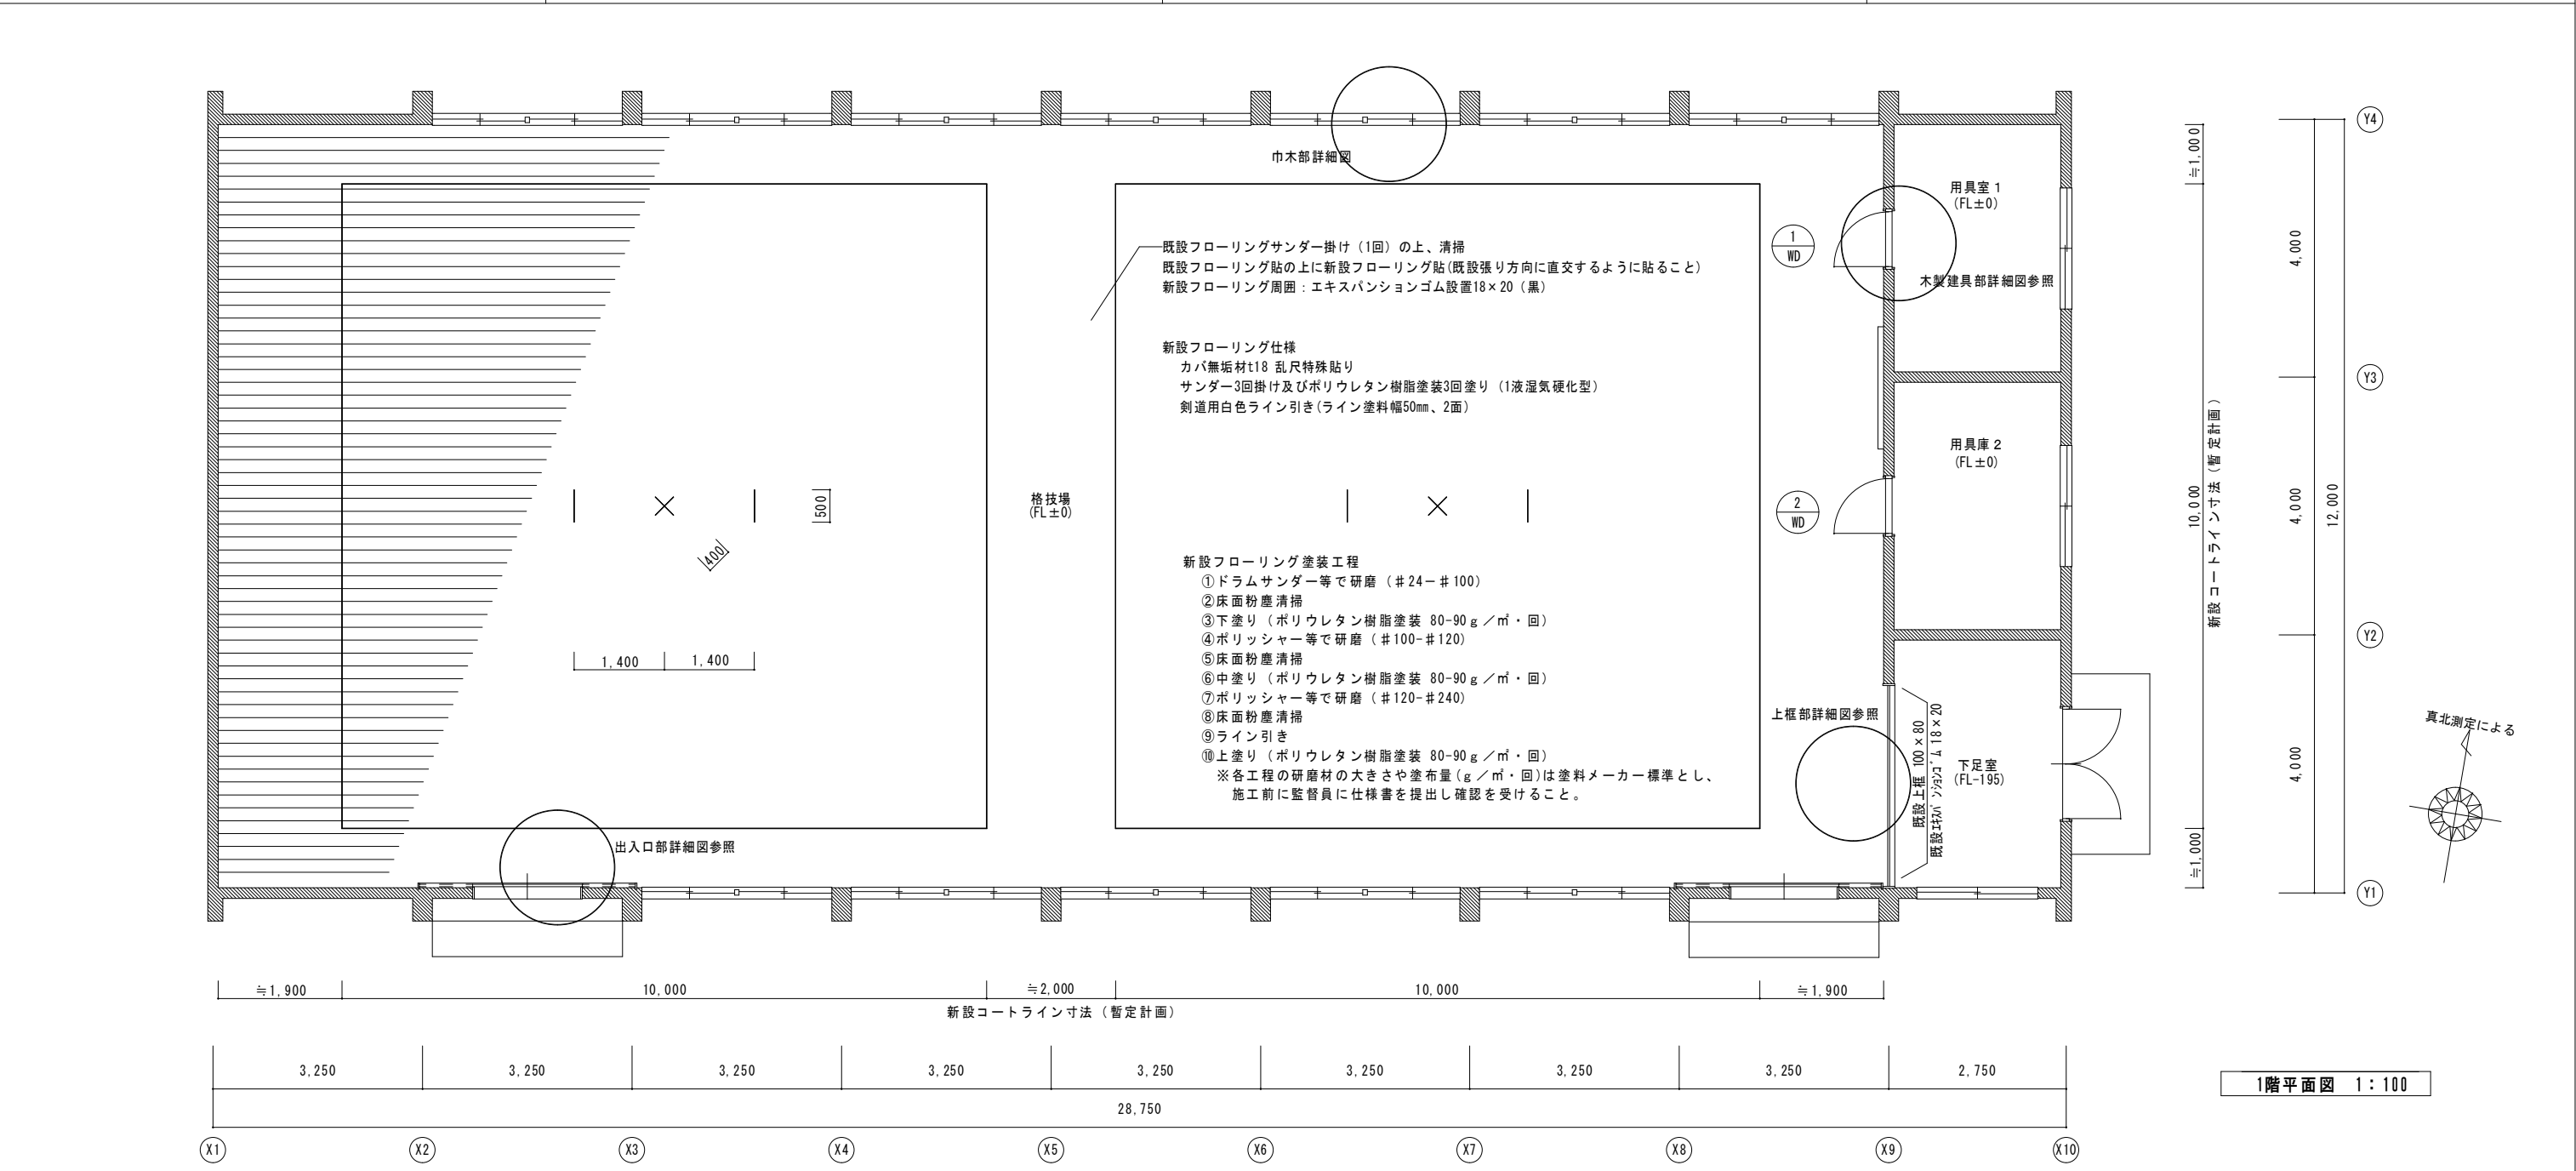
巾木部詳細図

既設フローリングサンダー掛け（1回）の上、清掃
既設フローリング貼の上に新設フローリング貼(既設張り方向に直交するように貼ること)
新設フローリング周囲：エキスパンションゴム設置18×20（黒）

新設フローリング仕様
カバ無垢材t18 乱尺特殊貼り
サンダー3回掛け及びポリウレタン樹脂塗装3回塗り（1液湿気硬化型）
剣道用白色ライン引き(ライン塗料幅50mm、2面)

格技場
(FL±0)

500
400
1,400 1,400

新設フローリング塗装工程
①ドラムサンダー等で研磨（＃24－＃100）
②床面粉塵清掃
③下塗り（ポリウレタン樹脂塗装 80-90ｇ／㎡・回）
④ポリッシャー等で研磨（＃100-＃120）
⑤床面粉塵清掃
⑥中塗り（ポリウレタン樹脂塗装 80-90ｇ／㎡・回）
⑦ポリッシャー等で研磨（＃120-＃240）
⑧床面粉塵清掃
⑨ライン引き
⑩上塗り（ポリウレタン樹脂塗装 80-90ｇ／㎡・回）
※各工程の研磨材の大きさや塗布量(ｇ／㎡・回)は塗料メーカー標準とし、施工前に監督員に仕様書を提出し確認を受けること。

出入口部詳細図参照

1
WD
2
WD

用具室１
(FL±0)
木製建具部詳細図参照
用具庫２
(FL±0)
上框部詳細図参照
既設上框 100×80
既設ｴｷｽﾊﾟﾝｼｮﾝｺﾞﾑ 18×20
下足室
(FL-195)

≒1,000
10,000
新設コートライン寸法（暫定計画）
≒1,000
4,000
4,000
4,000
12,000

Y4
Y3
Y2
Y1

真北測定による

≒1,900 10,000 ≒2,000 10,000 ≒1,900
新設コートライン寸法（暫定計画）

| 3,250 | 3,250 | 3,250 | 3,250 | 3,250 | 3,250 | 3,250 | 3,250 | 2,750 |
|---|---|---|---|---|---|---|---|---|

28,750

X1 X2 X3 X4 X5 X6 X7 X8 X9 X10

1階平面図 1：100